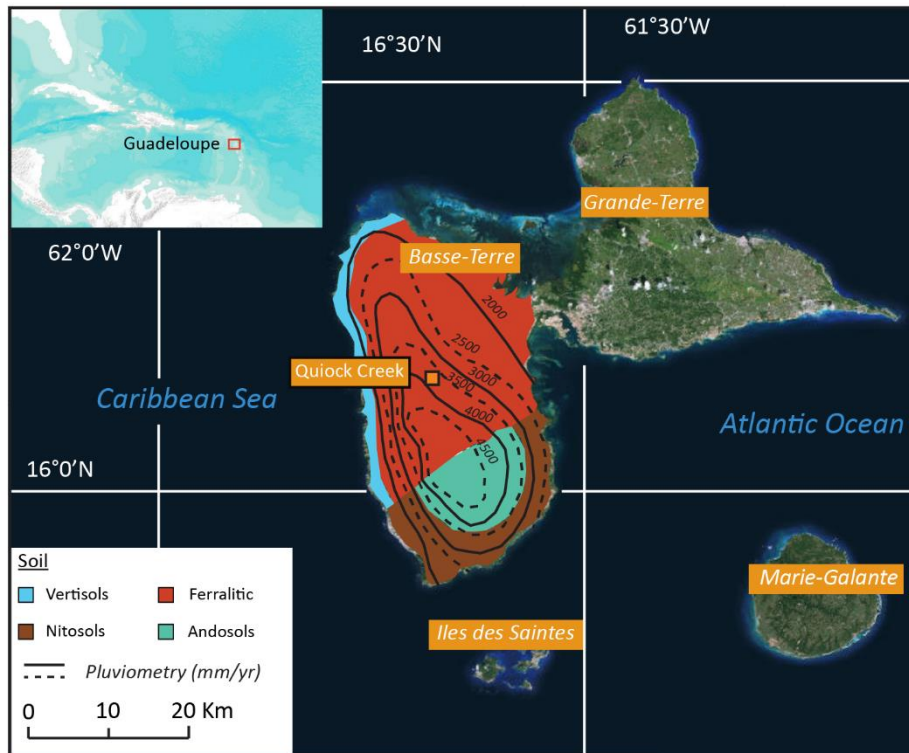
Guadeloupe

16°30'N

61°30'W

Grande-Terre

62°0'W

Basse-Terre

2000

2500

3000

3500

4000

4500

Quiock Creek

Caribbean Sea

Atlantic Ocean

16°0'N

Soil

Vertisols

Ferralitic

Nitosols

Andosols

Pluviometry (mm/yr)

0

10

20 Km

Marie-Galante

Iles des Saintes